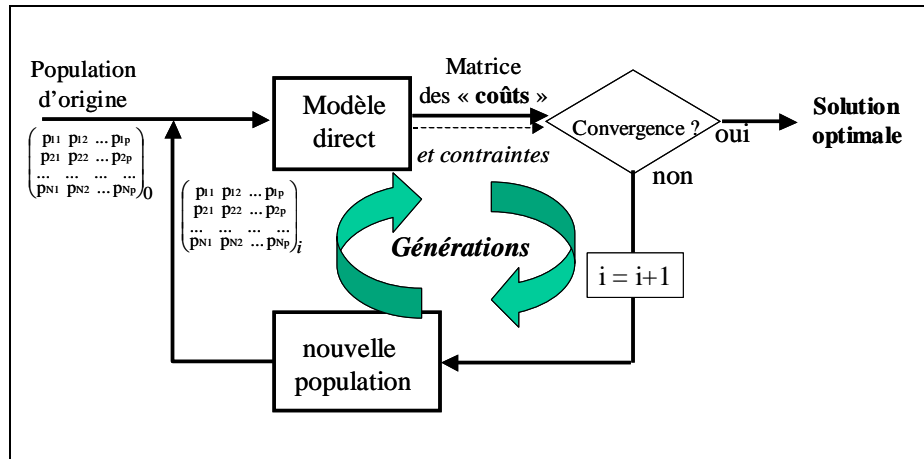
Population d'origine

$\begin{pmatrix} p_{11} & p_{12} & \dots & p_{1p} \\ p_{21} & p_{22} & \dots & p_{2p} \\ \dots & \dots & \dots & \dots \\ p_{N1} & p_{N2} & \dots & p_{Np} \end{pmatrix}_0$

Modèle direct

Matrice des « **coûts** »

*et contraintes*

Convergence ?

oui

**Solution optimale**

non

$\begin{pmatrix} p_{11} & p_{12} & \dots & p_{1p} \\ p_{21} & p_{22} & \dots & p_{2p} \\ \dots & \dots & \dots & \dots \\ p_{N1} & p_{N2} & \dots & p_{Np} \end{pmatrix}_i$

***Générations***

i = i+1

nouvelle population